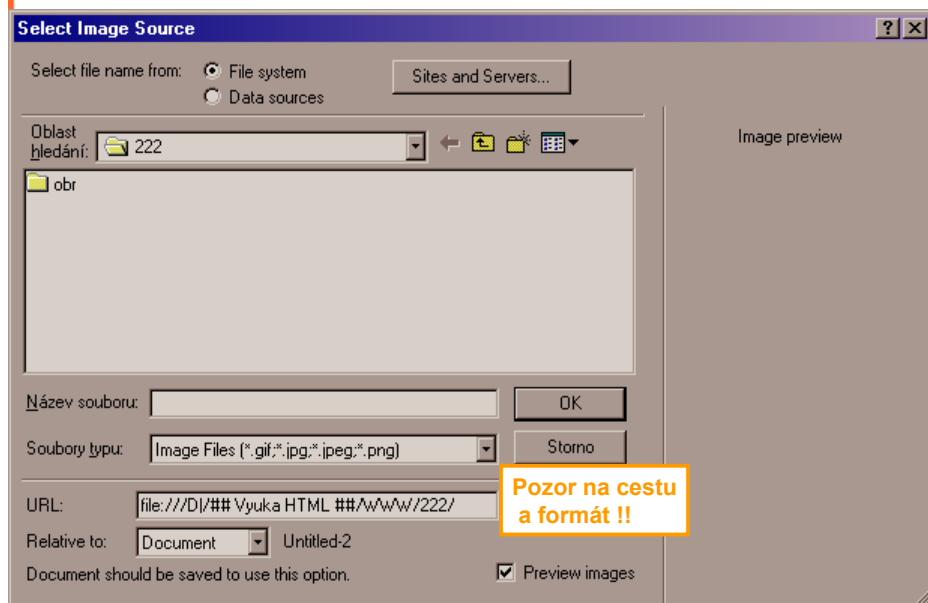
Select Image Source

?
X

Select file name from:
File system
Data sources

Sites and Servers...

Image preview

Oblast hledání: 222

obr

Název souboru:

OK

Soubory typu: Image Files (*.gif;*.jpg;*.jpeg;*.png)

Storno

URL: file:///D|/## Vyuka HTML ##/WWW/222/

Pozor na cestu a formát !!

Relative to: Document Untitled-2

Document should be saved to use this option.

Preview images